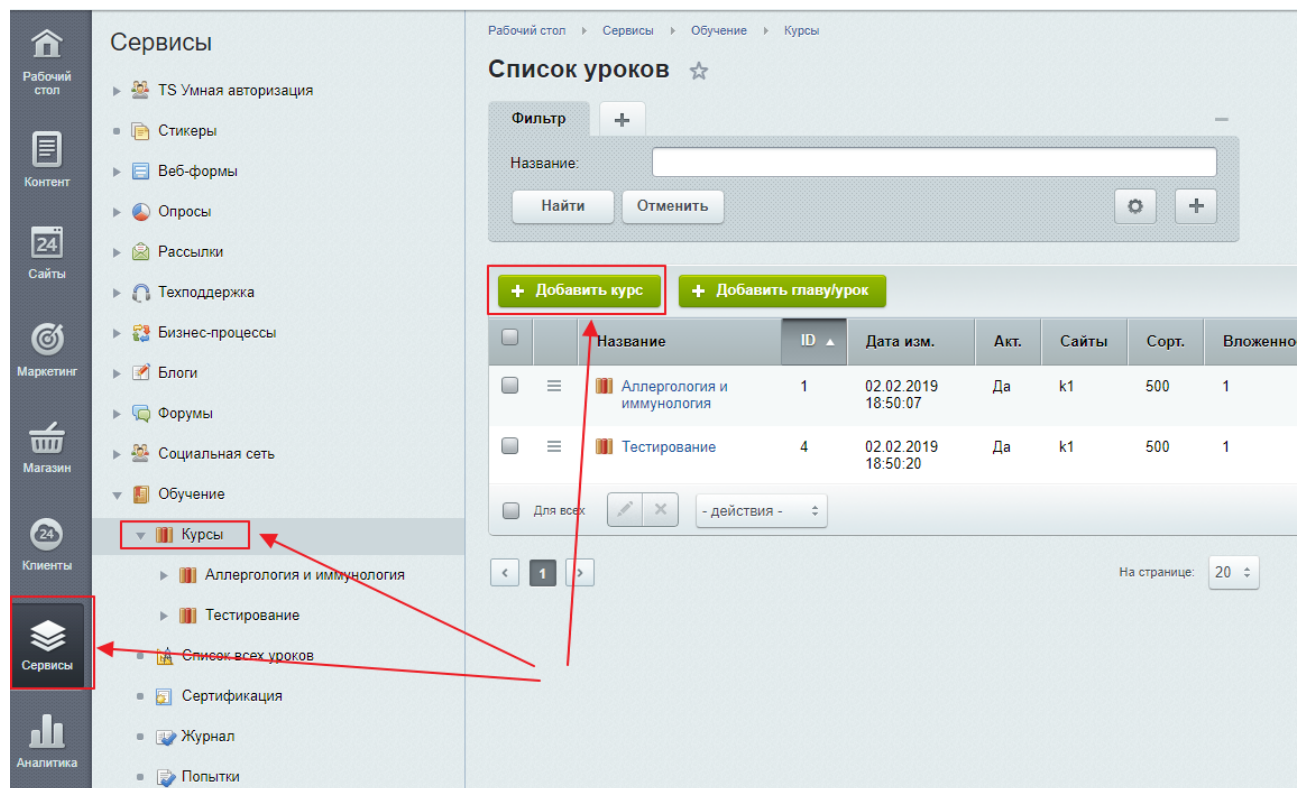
Рабочий стол
Контент
Сайты
Маркетинг
Магазин
Клиенты
Сервисы
Аналитика

Сервисы
TS Умная авторизация
Стикеры
Веб-формы
Опросы
Рассылки
Техподдержка
Бизнес-процессы
Блоги
Форумы
Социальная сеть
Обучение
Курсы
Аллергология и иммунология
Тестирование
Список всех уроков
Сертификация
Журнал
Попытки

Рабочий стол › Сервисы › Обучение › Курсы

Список уроков

Фильтр +
Название:
Найти Отменить

+ Добавить курс + Добавить главу/урок

| | | Название | ID | Дата изм. | Акт. | Сайты | Сорт. | Вложенно |
|---|---|---|---|---|---|---|---|---|
| | | Аллергология и иммунология | 1 | 02.02.2019 18:50:07 | Да | k1 | 500 | 1 |
| | | Тестирование | 4 | 02.02.2019 18:50:20 | Да | k1 | 500 | 1 |

Для всех - действия -

1
На странице: 20